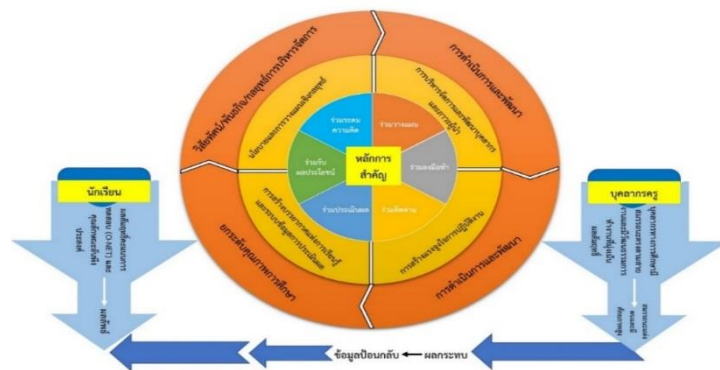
วิสัยทัศน์/พันธกิจ/กลยุทธ์การบริหารจัดการ

การดำเนินการและพัฒนา

การบริหารจัดการและพัฒนาบุคลากร และการเรียนรู้

นโยบายและการวางแผนเชิงกลยุทธ์

ร่วมระดม ความคิด

ร่วมวางแผน

หลักการ สำคัญ

ร่วมรับ ผลประโยชน์

ร่วมลงมือทำ

ร่วมประเมินผล

ร่วมติดตาม

การสร้างระบบการนิเทศการเรียนรู้ และการปฏิบัติงานการประเมินผล

การสร้างระบบบริหารการปฏิบัติงาน

ยกระดับคุณภาพการศึกษา

การดำเนินการและพัฒนา

นักเรียน

ผลสัมฤทธิ์ทางการเรียน (O-NET) และ คุณลักษณะอันพึงประสงค์

ผลลัพธ์

บุคลากรครู

มีความรู้ความสามารถ

ผลงาน

ข้อมูลป้อนกลับ ← ผลกระทบ